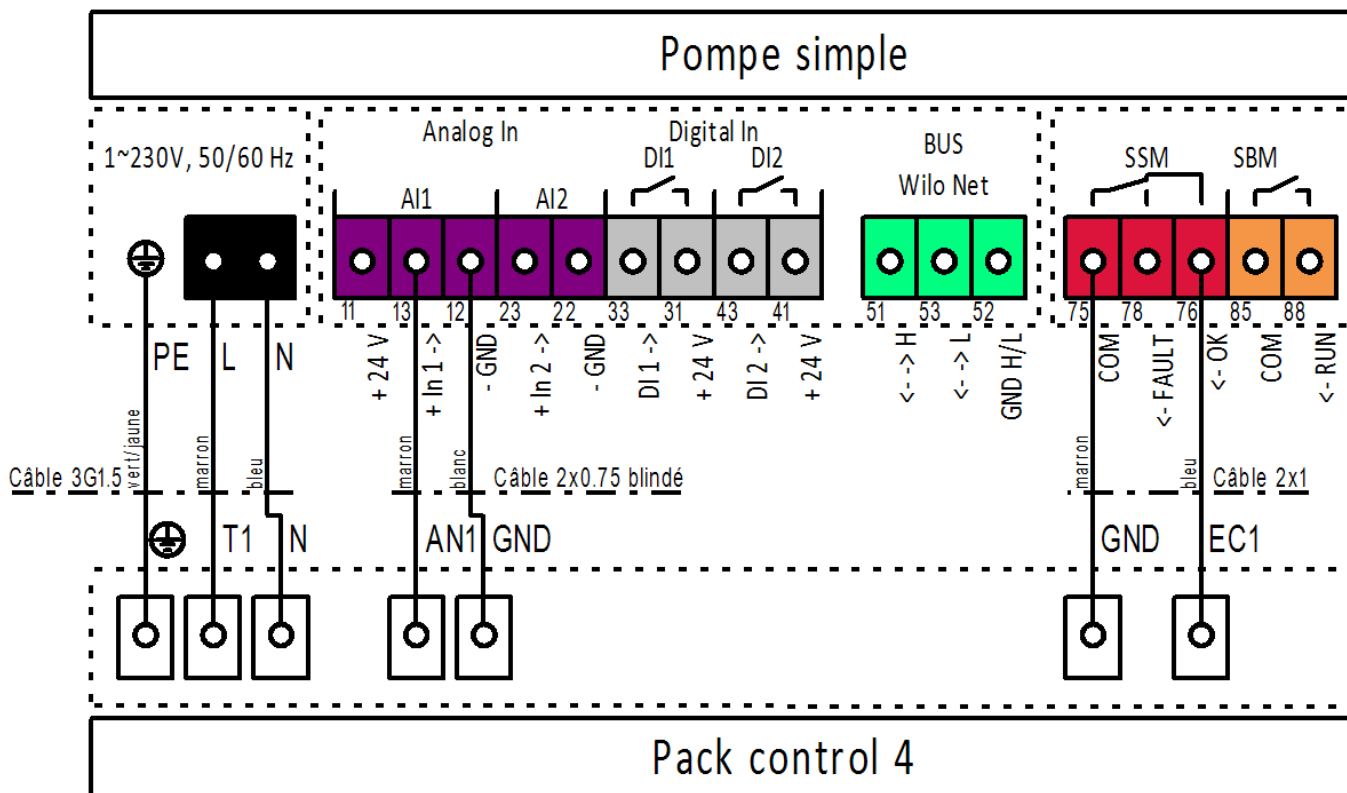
Pompe simple

1~230V, 50/60 Hz

Analog In

AI1

AI2

Digital In

DI1

DI2

BUS

Wilo Net

SSM

SBM

11 13 12 23 22 33 31 43 41

51 53 52

75 78 76 85 88

PE L N

+ 24 V
+ In 1 ->
- GND
+ In 2 ->
- GND
DI 1 ->
+ 24 V
DI 2 ->
+ 24 V

<- -> H
<- -> L
GND H/L

COM
<- FAULT
<- OK
COM
<- RUN

vert/jaune
marron
bleu
Câble 3G1.5

marron
blanc
Câble 2x0.75 blindé

marron
bleu
Câble 2x1

T1 N

AN1 GND

GND EC1

Pack control 4